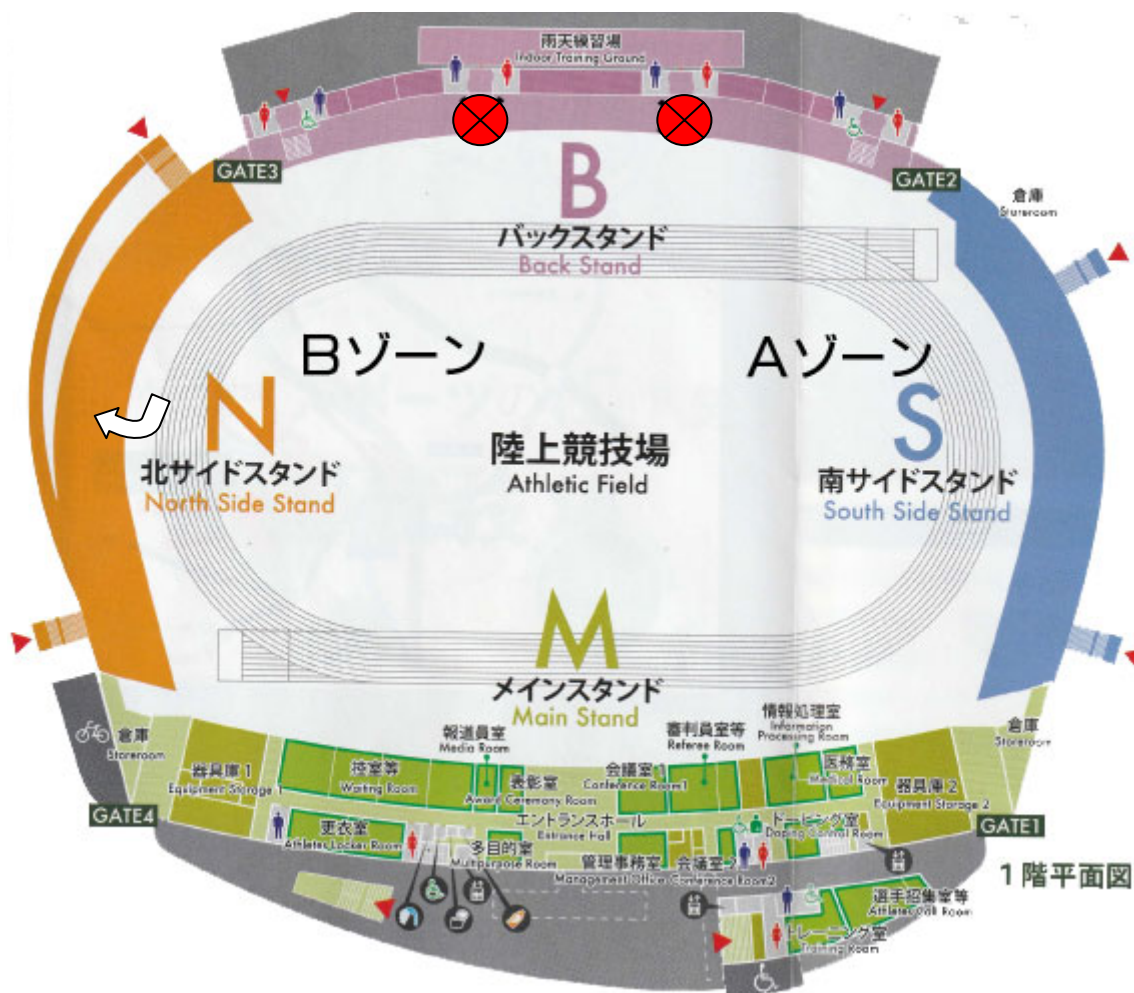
雨天練習場
Indoor Training Ground

GATE3

GATE2

B
バックスタンド
Back Stand

倉庫
Storeroom

Bゾーン

Aゾーン

N
北サイドスタンド
North Side Stand

陸上競技場
Athletic Field

S
南サイドスタンド
South Side Stand

M
メインスタンド
Main Stand

倉庫
Storeroom

器具庫 1
Equipment Storage 1

控室等
Waiting Room

報道員室
Media Room

表彰室
Award Ceremony Room

会議室 1
Conference Room 1

審判員室等
Referee Room

情報処理室
Information Processing Room

医務室
Medical Room

倉庫
Storeroom

器具庫 2
Equipment Storage 2

GATE4

更衣室
Athletes Locker Room

エントランスホール
Entrance Hall

多目的室
Multipurpose Room

管理事務室
Management Office

会議室 2
Conference Room 2

ドーピング室
Doping Control Room

GATE1

1階平面図

選手招集室等
Athletes Call Room

トレーニング室
Training Room